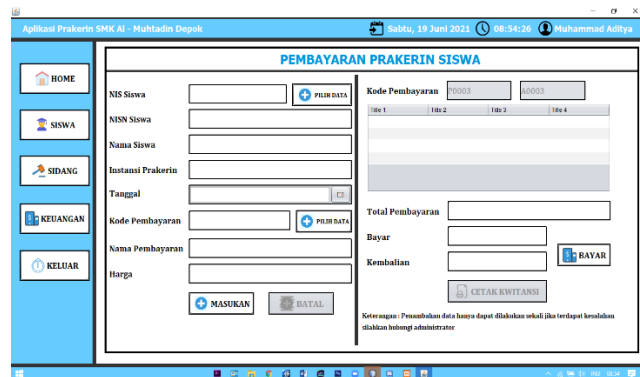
Aplikasi Prakerin SMK Al - Muhtadin Depok

Sabtu, 19 Juni 2021 08:54:26 Muhammad Aditya

HOME

SISWA

SIDANG

KEUANGAN

KELUAR

PEMBAYARAN PRAKERIN SISWA

NIS Siswa

PILIH DATA

NISN Siswa

Nama Siswa

Instansi Prakerin

Tanggal

Kode Pembayaran

PILIH DATA

Nama Pembayaran

Harga

MASUKAN

BATAL

Kode Pembayaran P0003 A0003

| Title 1 | Title 2 | Title 3 | Title 4 |
|---|---|---|---|
| | | | |

Total Pembayaran

Bayar

BAYAR

Kembalian

CETAK KWITANSI

Keterangan : Penambahan data hanya dapat dilakukan sekali jika terdapat kesalahan silahkan hubungi administrator